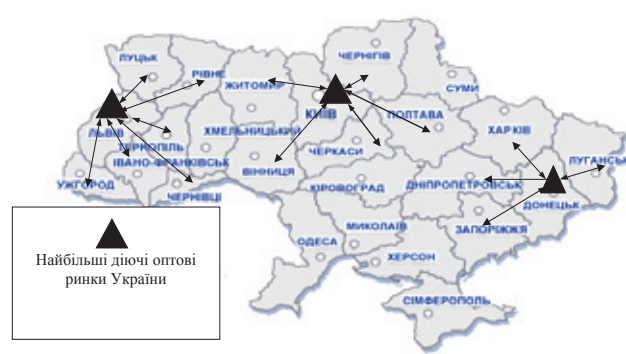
ЛУЦЬК
РІВНЕ
ЖИТОМИР
ЧЕРНІГІВ
СУМИ
ЛЬВІВ
ТЕРНОПІЛЬ
ХМЕЛЬНИЦЬКИЙ
КИЇВ
ПОЛТАВА
ХАРКІВ
ІВАНО-ФРАНКІВСЬК
ЧЕРКАСИ
УЖГОРОД
ЧЕРНІВЦІ
ВІННИЦЯ
КІРОВОГРАД
ДНІПРОПЕТРОВСЬК
ЛУГАНСЬК
ДОНЕЦЬК
ЗАПОРІЖЖЯ
ОДЕСА
МИКОЛАЇВ
ХЕРСОН
СІМФЕРОПОЛЬ

Найбільші діючі оптові ринки України